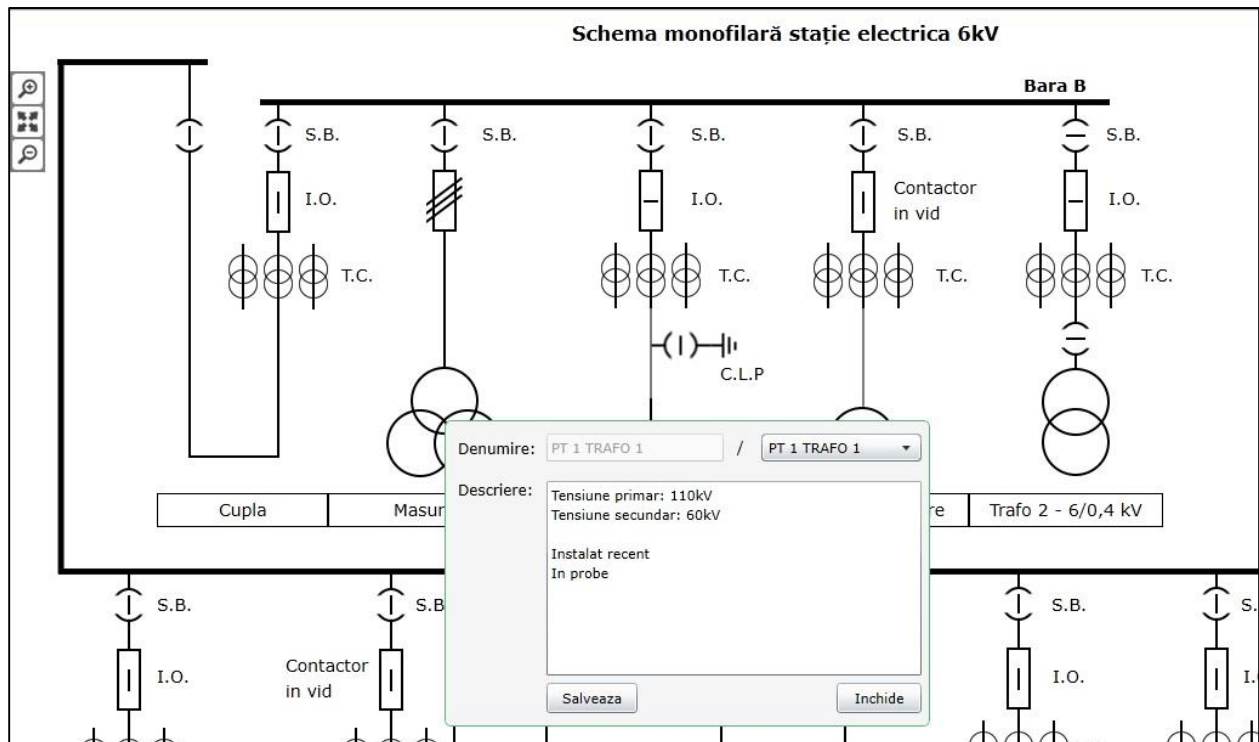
Schema monofilară stație electrica 6kV

Bara B

S.B.

S.B.

S.B.

S.B.

S.B.

I.O.

I.O.

Contactor in vid

I.O.

T.C.

T.C.

T.C.

T.C.

C.L.P

Denumire: PT 1 TRAFO 1 / PT 1 TRAFO 1

Descriere:
Tensiune primar: 110kV
Tensiune secundar: 60kV

Instalat recent
In probe

Salveaza

Inchide

Cupla

Masur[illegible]

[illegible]re

Trafo 2 - 6/0,4 kV

S.B.

S.B

S.B.

S.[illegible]

I.O.

Contactor in vid

I.O.

I.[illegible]